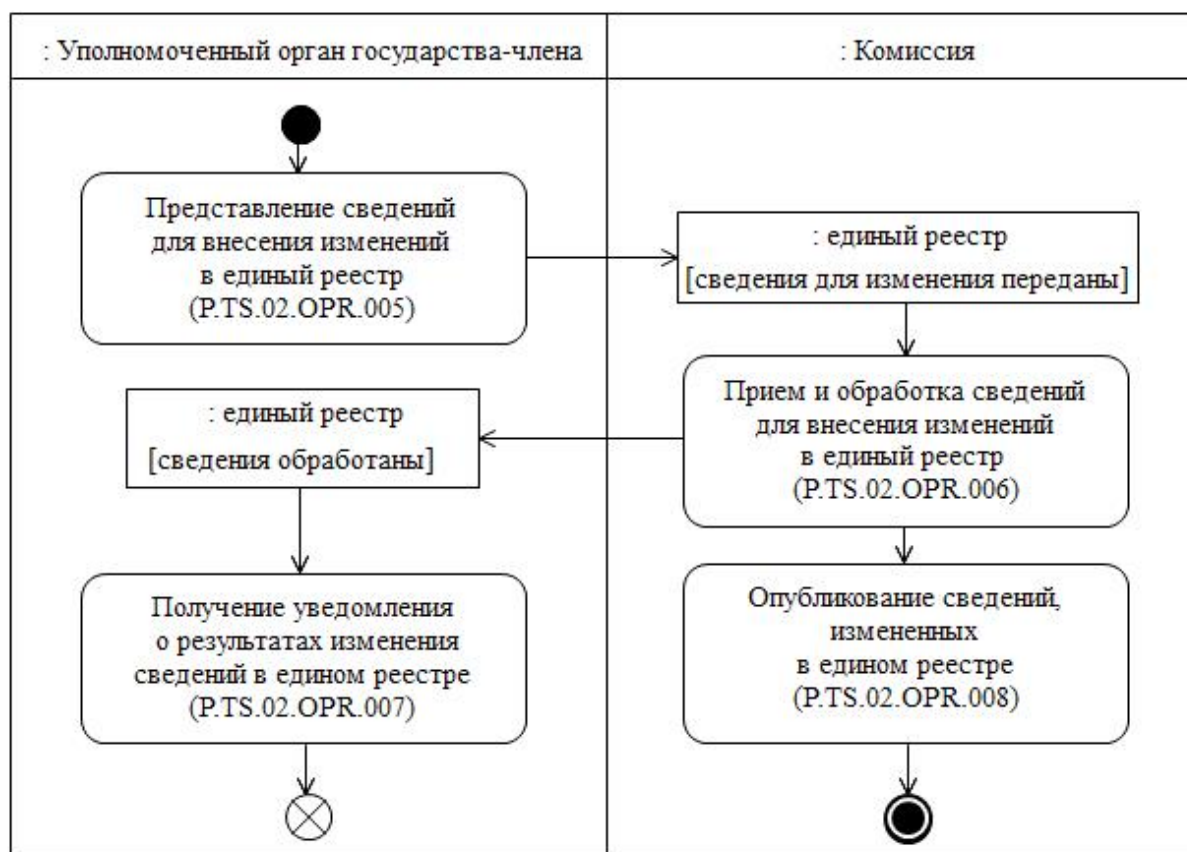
: Уполномоченный орган государства-члена

: Комиссия

Представление сведений для внесения изменений в единый реестр (P.TS.02.OPR.005)

: единый реестр [сведения для изменения переданы]

Прием и обработка сведений для внесения изменений в единый реестр (P.TS.02.OPR.006)

: единый реестр [сведения обработаны]

Получение уведомления о результатах изменения сведений в едином реестре (P.TS.02.OPR.007)

Опубликование сведений, измененных в едином реестре (P.TS.02.OPR.008)